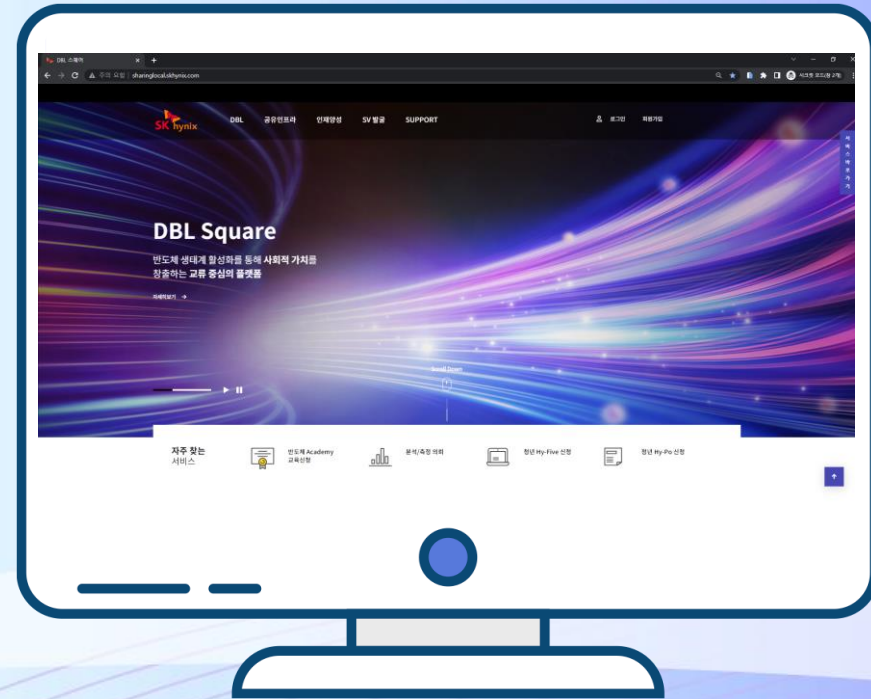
DBL 스퀘어
주의 요함 | sharinglocal.skhynix.com

SK hynix
DBL
공유인프라
인재양성
SV 발굴
SUPPORT
로그인
회원가입

DBL Square
반도체 생태계 활성화를 통해 사회적 가치를
창출하는 교류 중심의 플랫폼
자세히보기 →

Scroll Down

자주 찾는 서비스
반도체 Academy 교육신청
분석/측정 의뢰
청년 Hy-Five 신청
청년 Hy-Po 신청